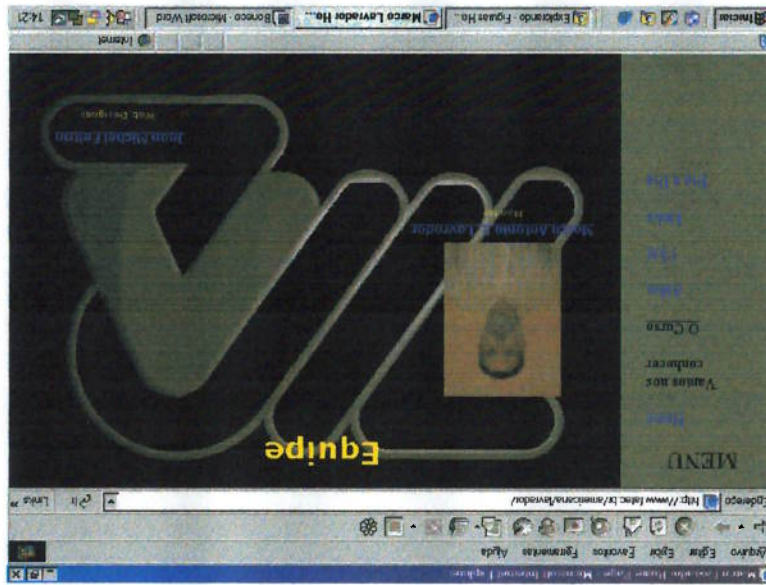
Marco Lavrador Home Page - Microsoft Internet Explorer

Arquivo Editar Exibir Favoritos Ferramentas Ajuda

Endereço http://www.faleo.br/americana/lavrador/ Ir Links »

MENU

Home

Vamos nos conhecer

O Curso

Links

Equipe

Equipe

Marco Antonio A. Lavrador
Aluno

Jean Michel Feitosa
Web Designer

Internet

Iniciar Explorando - Figuras Ho... Marco Lavrador Ho... Bonseo - Microsoft Word 14:21